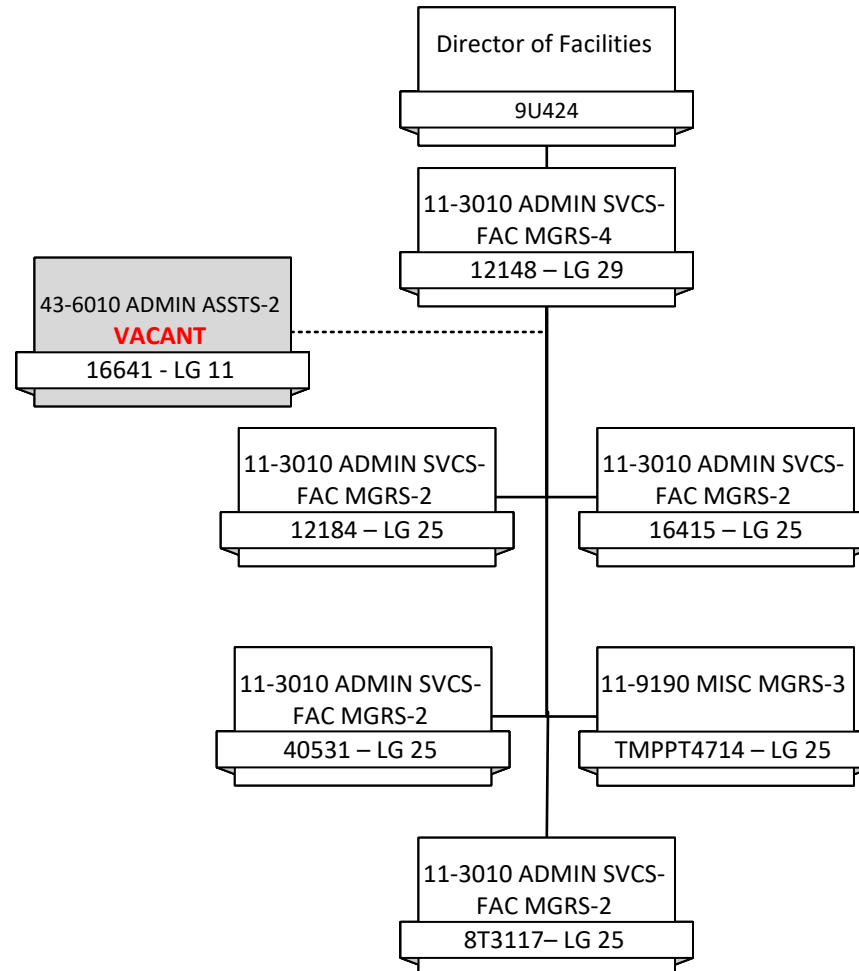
Director of Facilities

9U424

11-3010 ADMIN SVCS-FAC MGRS-4

12148 – LG 29

43-6010 ADMIN ASSTS-2
VACANT

16641 - LG 11

11-3010 ADMIN SVCS-FAC MGRS-2

12184 – LG 25

11-3010 ADMIN SVCS-FAC MGRS-2

16415 – LG 25

11-3010 ADMIN SVCS-FAC MGRS-2

40531 – LG 25

11-9190 MISC MGRS-3

TMPPT4714 – LG 25

11-3010 ADMIN SVCS-FAC MGRS-2

8T3117– LG 25